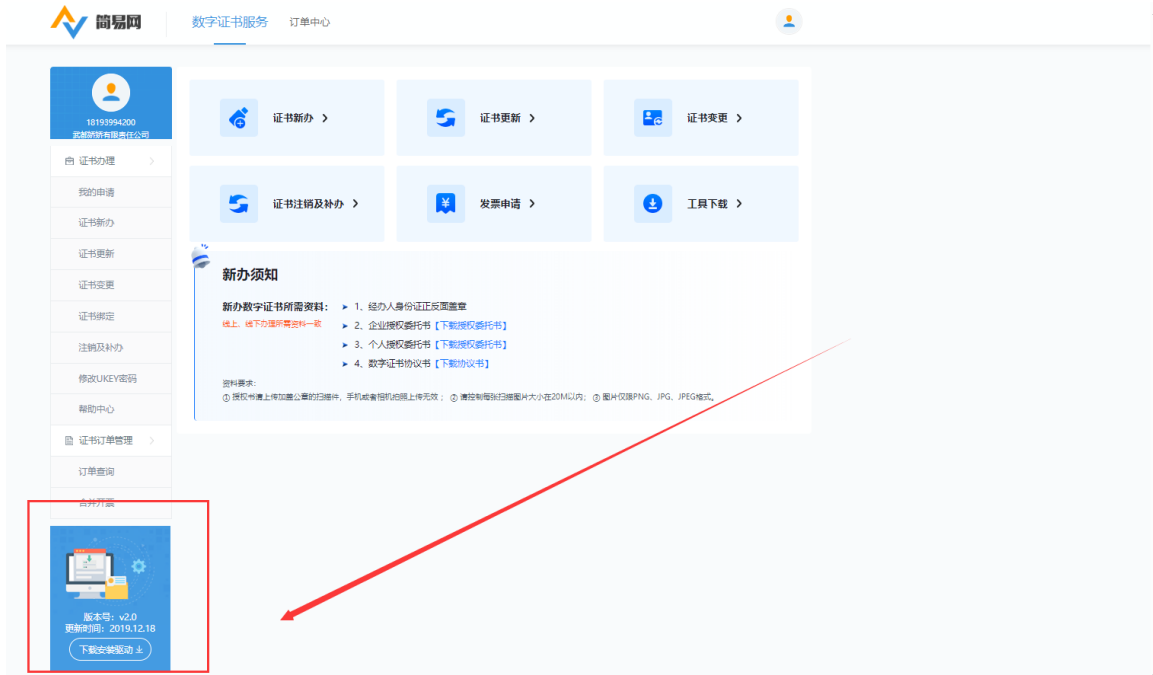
简易网 数字证书服务 订单中心

18193994200
武都娇娇有限责任公司

证书办理
我的申请
证书新办
证书更新
证书变更
证书绑定
注销及补办
修改UKEY密码
帮助中心
证书订单管理
订单查询
合并开票

版本号：v2.0
更新时间：2019.12.18
下载安装驱动

证书新办 >
证书更新 >
证书变更 >
证书注销及补办 >
发票申请 >
工具下载 >

新办须知

新办数字证书所需资料：
线上、线下办理所需资料一致
► 1、经办人身份证正反面盖章
► 2、企业授权委托书【下载授权委托书】
► 3、个人授权委托书【下载授权委托书】
► 4、数字证书协议书【下载协议书】

资料要求：
① 授权书请上传加盖公章的扫描件，手机或者相机拍照上传无效；② 请控制每张扫描图片大小在20M以内；③ 图片仅限PNG、JPG、JPEG格式。